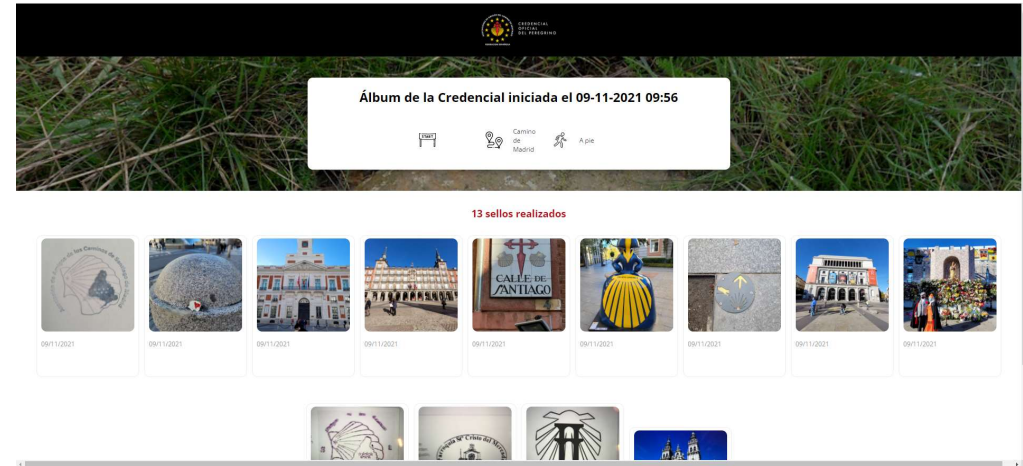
CREDENCIAL OFICIAL DEL PEREGRINO

Álbum de la Credencial iniciada el 09-11-2021 09:56

START

Camino de Madrid

A pie

13 sellos realizados

09/11/2021

09/11/2021

09/11/2021

09/11/2021

CALLE DE SANTIAGO

09/11/2021

09/11/2021

09/11/2021

09/11/2021

09/11/2021